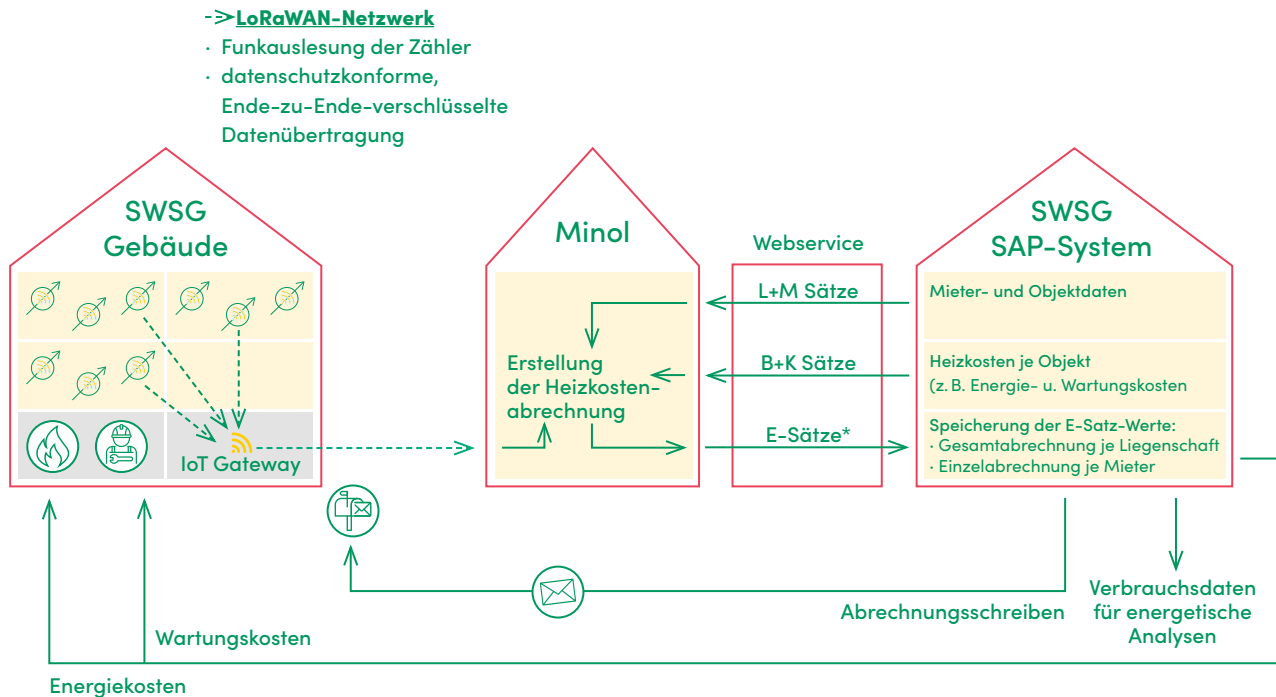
LoRaWAN-Netzwerk
· Funkauslesung der Zähler
· datenschutzkonforme, Ende-zu-Ende-verschlüsselte Datenübertragung

SWSG Gebäude

IoT Gateway

Minol

Erstellung der Heizkostenabrechnung

Webservice

L+M Sätze

B+K Sätze

E-Sätze*

SWSG SAP-System

Mieter- und Objektdaten

Heizkosten je Objekt (z. B. Energie- u. Wartungskosten

Speicherung der E-Satz-Werte:
· Gesamtabrechnung je Liegenschaft
· Einzelabrechnung je Mieter

Verbrauchsdaten für energetische Analysen

Abrechnungsschreiben

Wartungskosten

Energiekosten